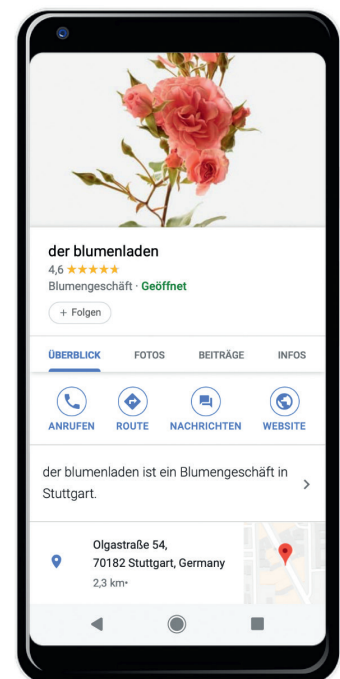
der blumenladen

4,6 ★★★★★

Blumengeschäft · Geöffnet

+ Folgen

ÜBERBLICK FOTOS BEITRÄGE INFOS

ANRUFEN ROUTE NACHRICHTEN WEBSITE

der blumenladen ist ein Blumengeschäft in Stuttgart.

Olgastraße 54,
70182 Stuttgart, Germany
2,3 km